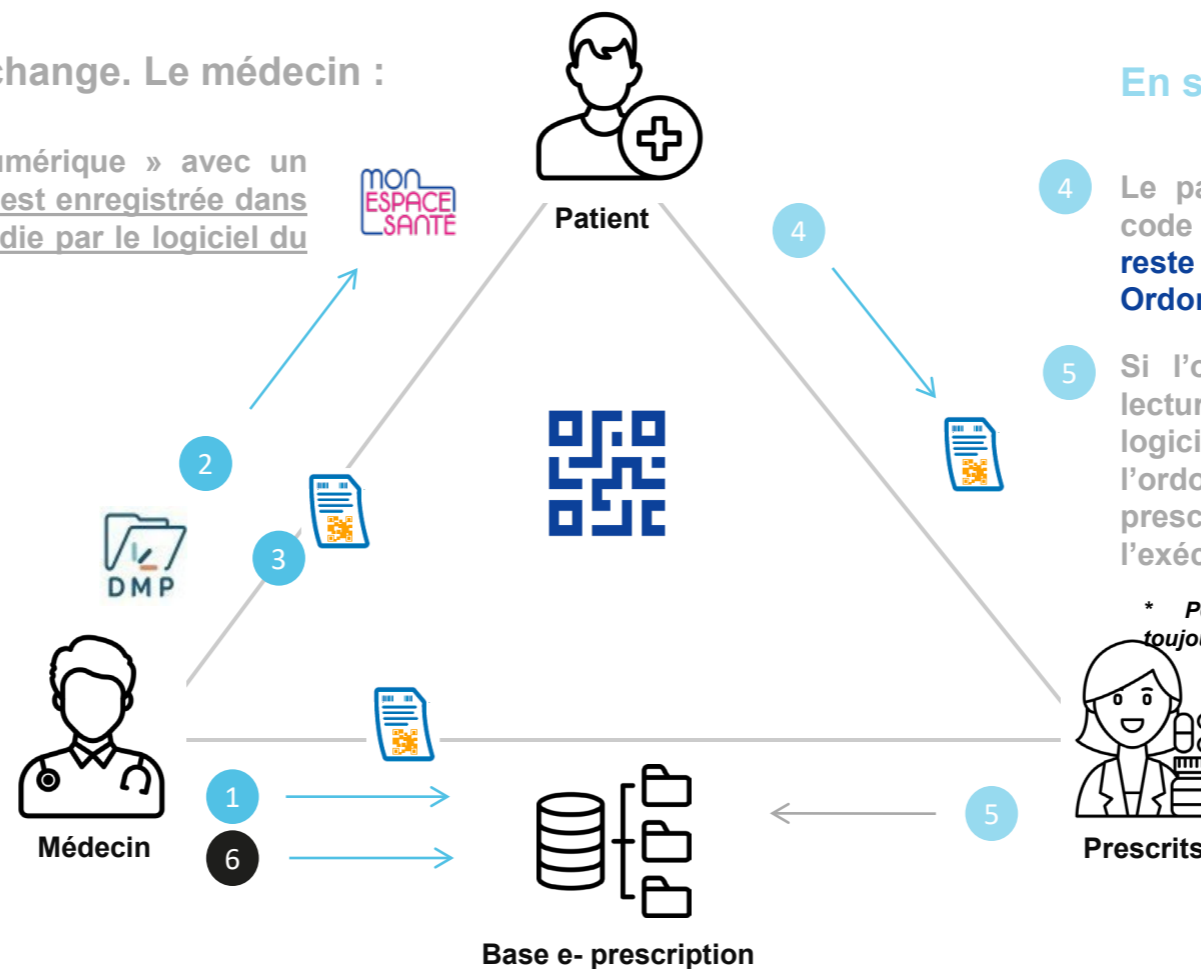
change. Le médecin :

umérique » avec un est enregistrée dans die par le logiciel du

MON ESPACE SANTÉ

Patient

En s

4 Le pa code reste Ordo

5 Si l'o lectur logici l'ordo presc l'exéc

* P toujo

2

DMP

3

4

Médecin

1

6

5

Prescrits

Base e- prescription